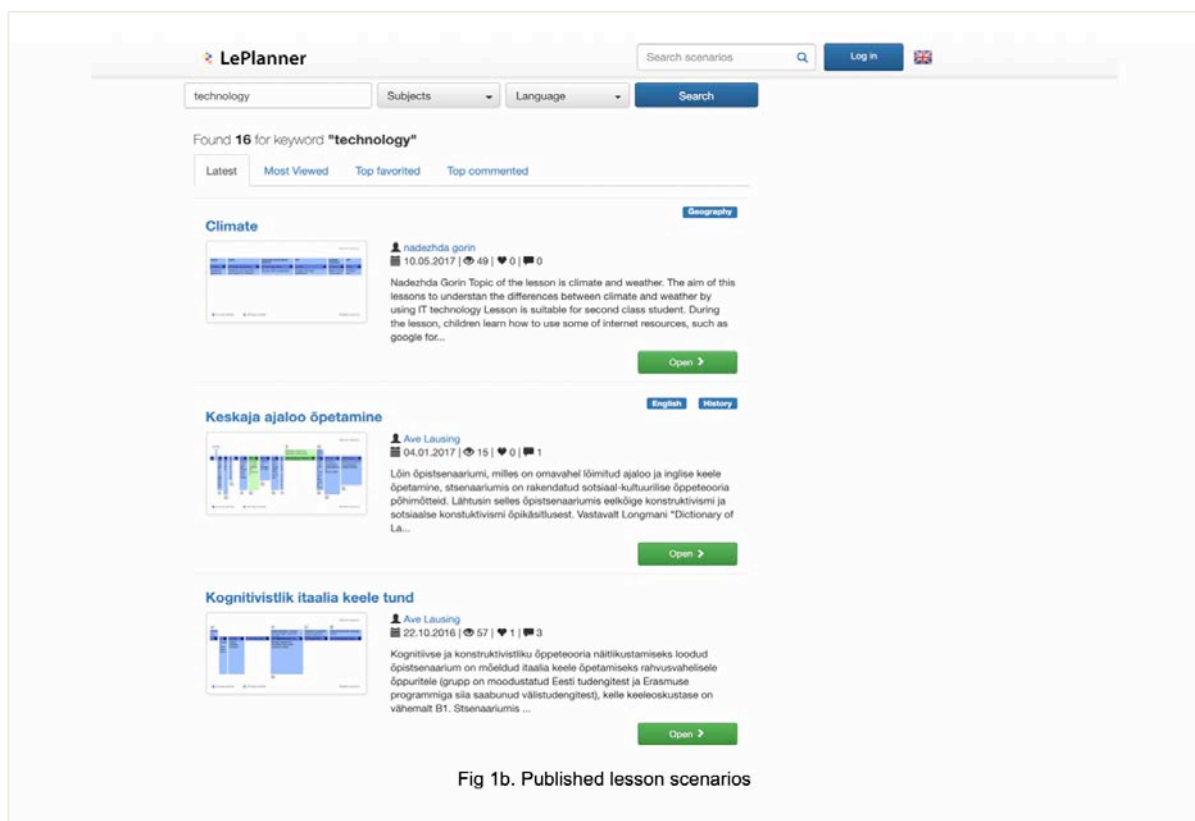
LePlanner

Search scenarios

Log in

technology

Subjects

Language

Search

Found 16 for keyword "technology"

Latest

Most Viewed

Top favorited

Top commented

Geography

Climate

nadezhda gorin

10.05.2017 | 49 | 0 | 0

Nadezhda Gorin Topic of the lesson is climate and weather. The aim of this lessons to understan the differences between climate and weather by using IT technology Lesson is suitable for second class student. During the lesson, children learn how to use some of internet resources, such as google for...

Open

English

History

Keskaja ajaloo õpetamine

Ave Lausing

04.01.2017 | 15 | 0 | 1

Lõin õpistsenaariumi, milles on omavahel lõimitud ajaloo ja inglise keele õpetamine, stsenaariumis on rakendatud sotsiaal-kultuurilise õppeteooria põhimõtteid. Lähtusin selles õpistsenaariumis eelkõige konstruktivismi ja sotsiaalse konstuktivismi õpikäsitlusest. Vastavalt Longmani "Dictionary of La...

Open

Kognitivistlik itaalia keele tund

Ave Lausing

22.10.2016 | 57 | 1 | 3

Kognitiivse ja konstruktivistliku õppeteooria näitlikustamiseks loodud õpistsenaarium on mõeldud itaalia keele õpetamiseks rahvusvahelisele õppuritele (grupp on moodustatud Eesti tudengitest ja Erasmuse programmiga siia saabunud välistudengitest), kelle keeleoskustase on vähemalt B1. Stsenaariumis ...

Open

Fig 1b. Published lesson scenarios